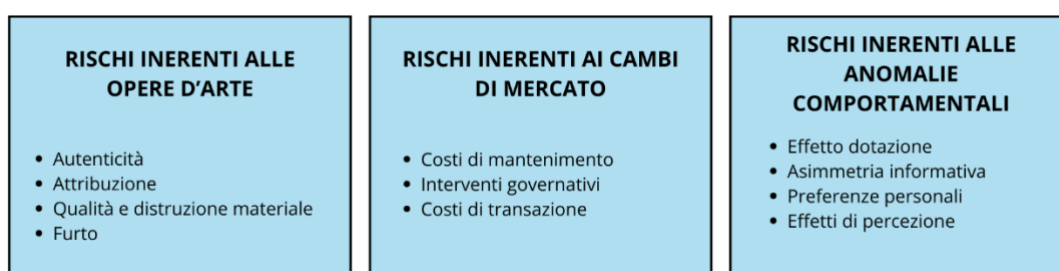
RISCHI INERENTI ALLE OPERE D'ARTE

- Autenticità
- Attribuzione
- Qualità e distruzione materiale
- Furto

RISCHI INERENTI AI CAMBI DI MERCATO

- Costi di mantenimento
- Interventi governativi
- Costi di transazione

RISCHI INERENTI ALLE ANOMALIE COMPORTAMENTALI

- Effetto dotazione
- Asimmetria informativa
- Preferenze personali
- Effetti di percezione